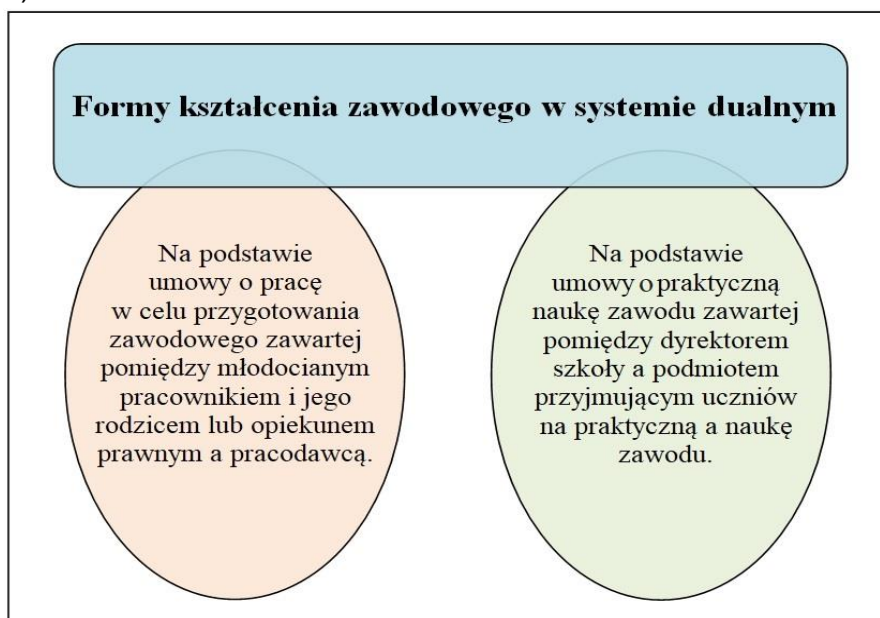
Formy kształcenia zawodowego w systemie dualnym

Na podstawie umowy o pracę w celu przygotowania zawodowego zawartej pomiędzy młodocianym pracownikiem i jego rodzicem lub opiekunem prawnym a pracodawcą.

Na podstawie umowy o praktyczną naukę zawodu zawartej pomiędzy dyrektorem szkoły a podmiotem przyjmującym uczniów na praktyczną a naukę zawodu.